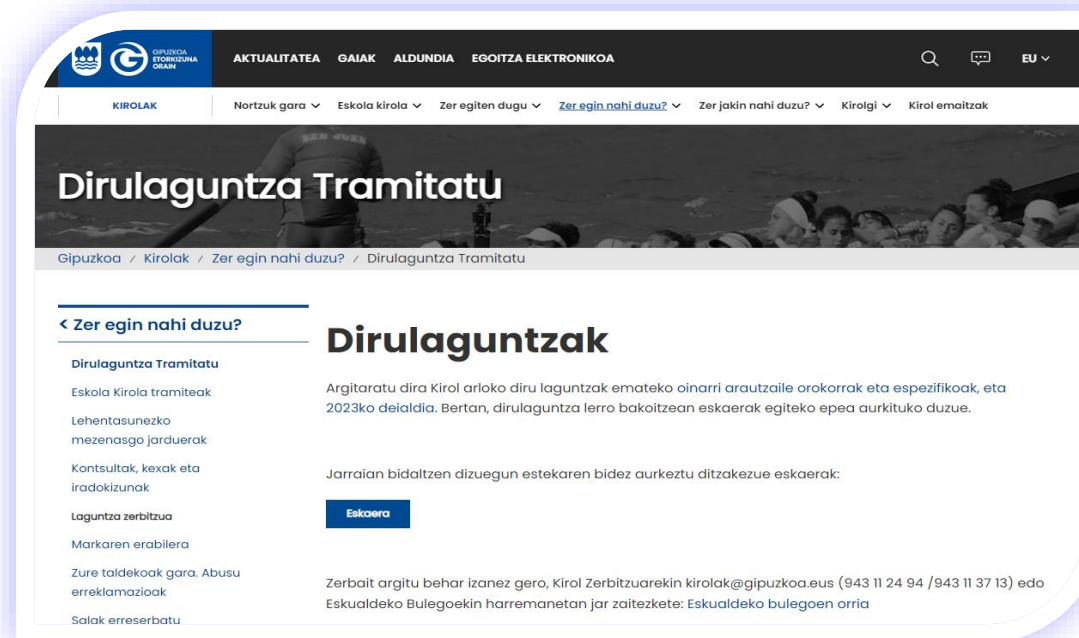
GIPUZKOA ETORKIZUNA ORAIN

AKTUALITATEA GAIAK ALDUNDIA EGOITZA ELEKTRONIKOA

EU

KIROLAK

Nortzuk gara Eskola kirola Zer egiten dugu Zer egin nahi duzu? Zer jakin nahi duzu? Kirolgi Kirol emaitzak

Dirulaguntza Tramitatu

Gipuzkoa / Kirolak / Zer egin nahi duzu? / Dirulaguntza Tramitatu

< Zer egin nahi duzu?

Dirulaguntza Tramitatu

Eskola Kirola tramiteak

Lehentasunezko mezenasgo jarduerak

Kontsultak, kexak eta iradokizunak

Laguntza zerbitzua

Markaren erabilera

Zure taldekoak gara. Abusu erreklamazioak

Salak erreserbatu

Dirulaguntzak

Argitaratu dira Kirol arloko diru laguntzak emateko oinarri arautzaile orokorrak eta espezifikoak, eta 2023ko deialdia. Bertan, dirulaguntza lerro bakoitzean eskaerak egiteko epea aurkituko duzue.

Jarraian bidaltzen dizuegun estekaren bidez aurkeztu ditzakezue eskaerak:

Eskaera

Zerbait argitu behar izanez gero, Kirol Zerbitzuarekin kirolak@gipuzkoa.eus (943 11 24 94 /943 11 37 13) edo Eskualdeko Bulegoekin harremanetan jar zaitezkete: Eskualdeko bulegoen orria